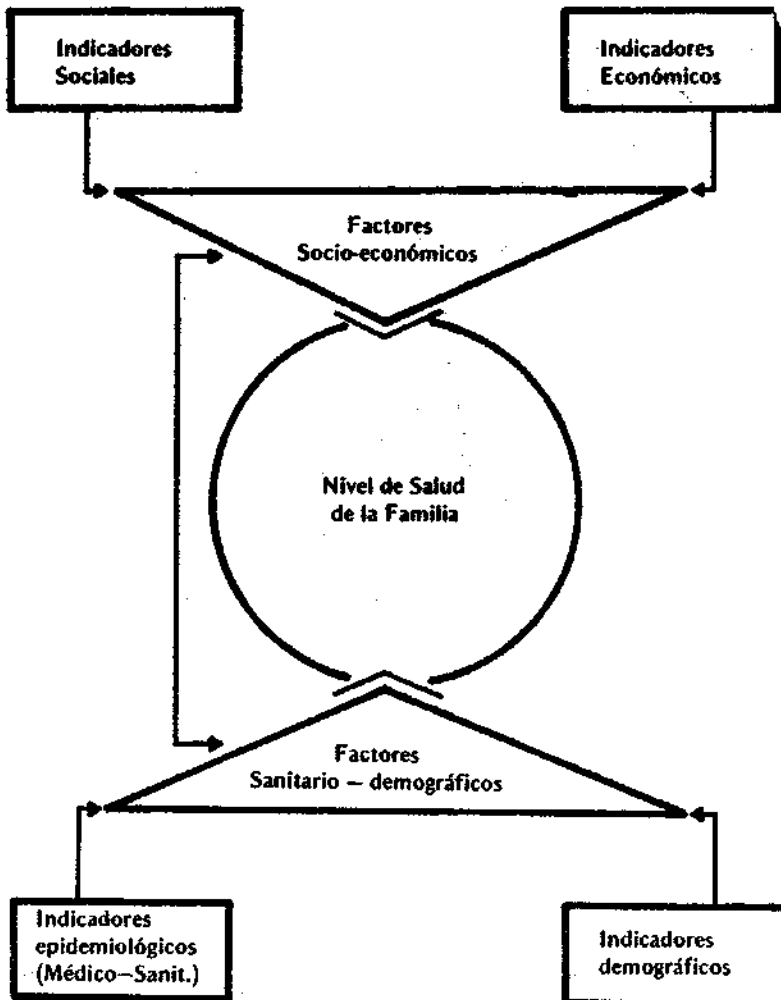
Indicadores Sociales

Indicadores Económicos

Factores Socio-económicos

Nivel de Salud de la Familia

Factores Sanitario – demográficos

Indicadores epidemiológicos (Médico–Sanit.)

Indicadores demográficos